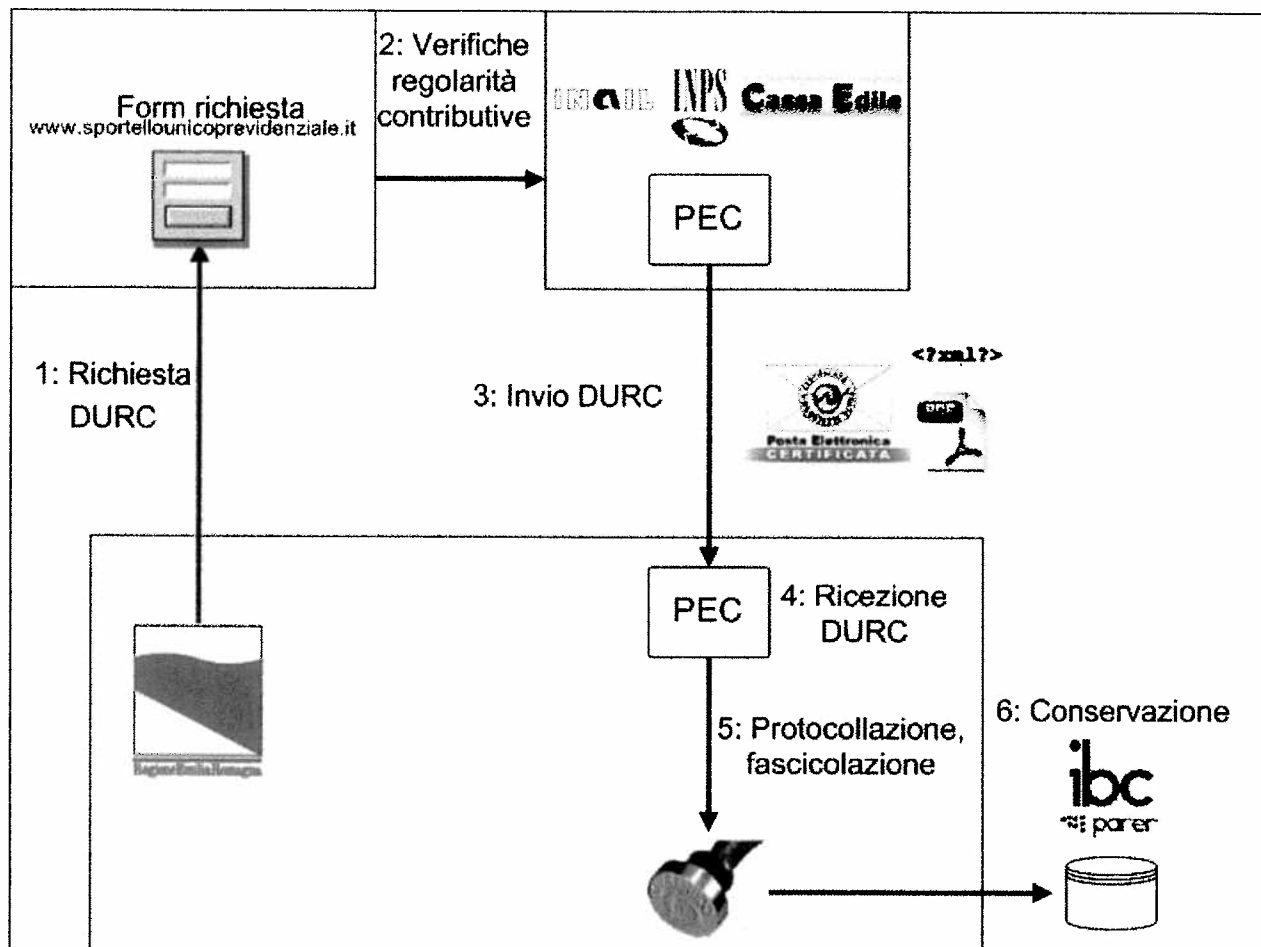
Form richiesta
www.sportellounicoprevidenziale.it

2: Verifiche regolarità contributive

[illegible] INPS Cassa Edile

PEC

1: Richiesta DURC

3: Invio DURC

<?xml?>

Posta Elettronica CERTIFICATA

PDF

PEC

4: Ricezione DURC

5: Protocollazione, fascicolazione

6: Conservazione

ibc
parer

Regione Emilia-Romagna